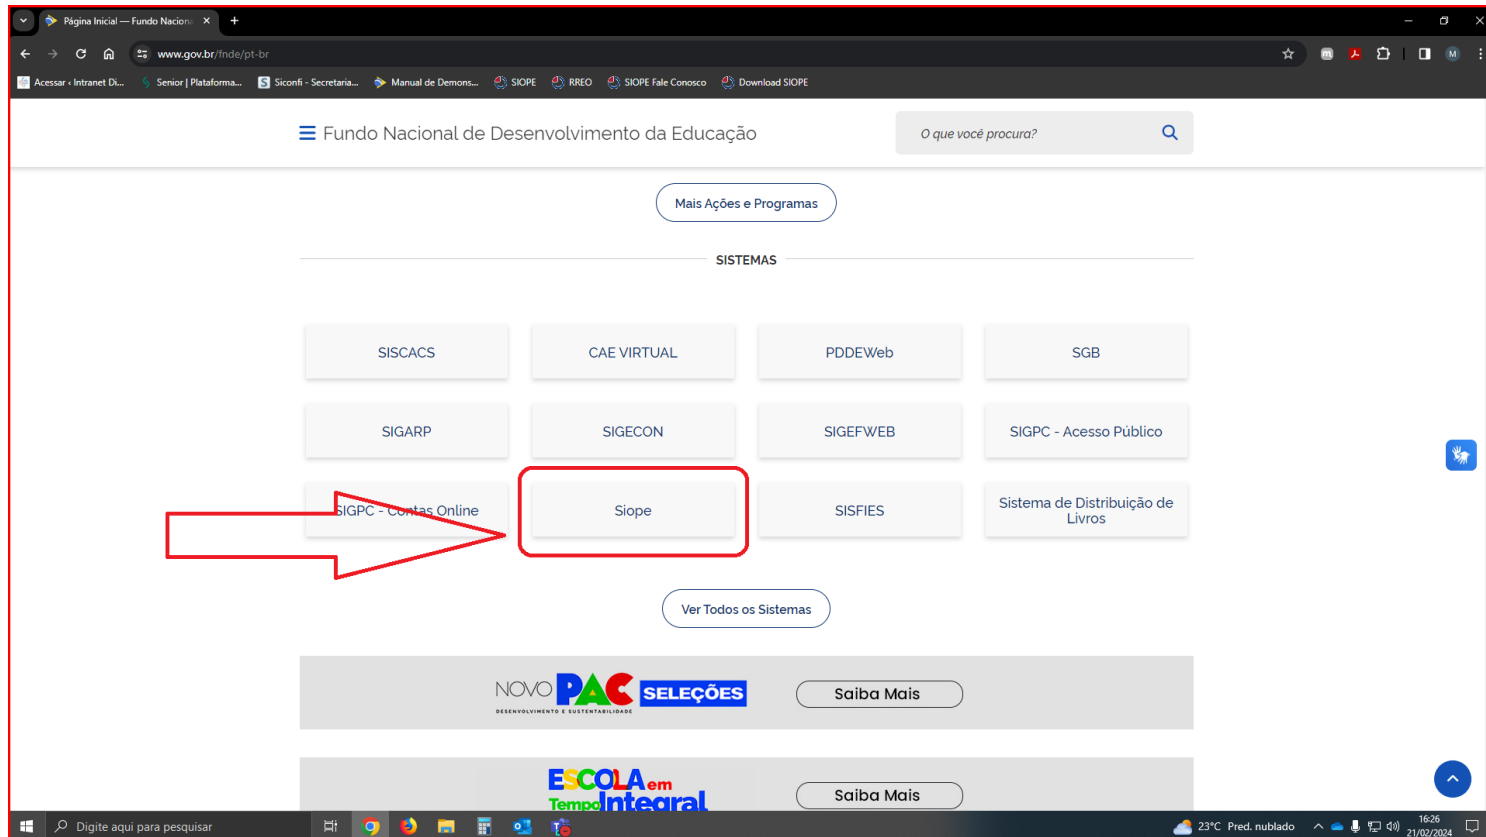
Página Inicial — Fundo Naciona ×
+

www.gov.br/fnde/pt-br

Acessar ‹ Intranet Di... Senior | Plataforma... Siconfi - Secretaria... Manual de Demons... SIOPE RREO SIOPE Fale Conosco Download SIOPE

Fundo Nacional de Desenvolvimento da Educação

O que você procura?

Mais Ações e Programas

SISTEMAS

| SISCACS | CAE VIRTUAL | PDDEWeb | SGB |
|---|---|---|---|
| SIGARP | SIGECON | SIGEFWEB | SIGPC - Acesso Público |
| SIGPC - Contas Online | Siope | SISFIES | Sistema de Distribuição de Livros |

Ver Todos os Sistemas

NOVO PAC SELEÇÕES
DESENVOLVIMENTO E SUSTENTABILIDADE

Saiba Mais

ESCOLA em Tempo Integral

Saiba Mais

Digite aqui para pesquisar

23°C Pred. nublado 16:26 21/02/2024